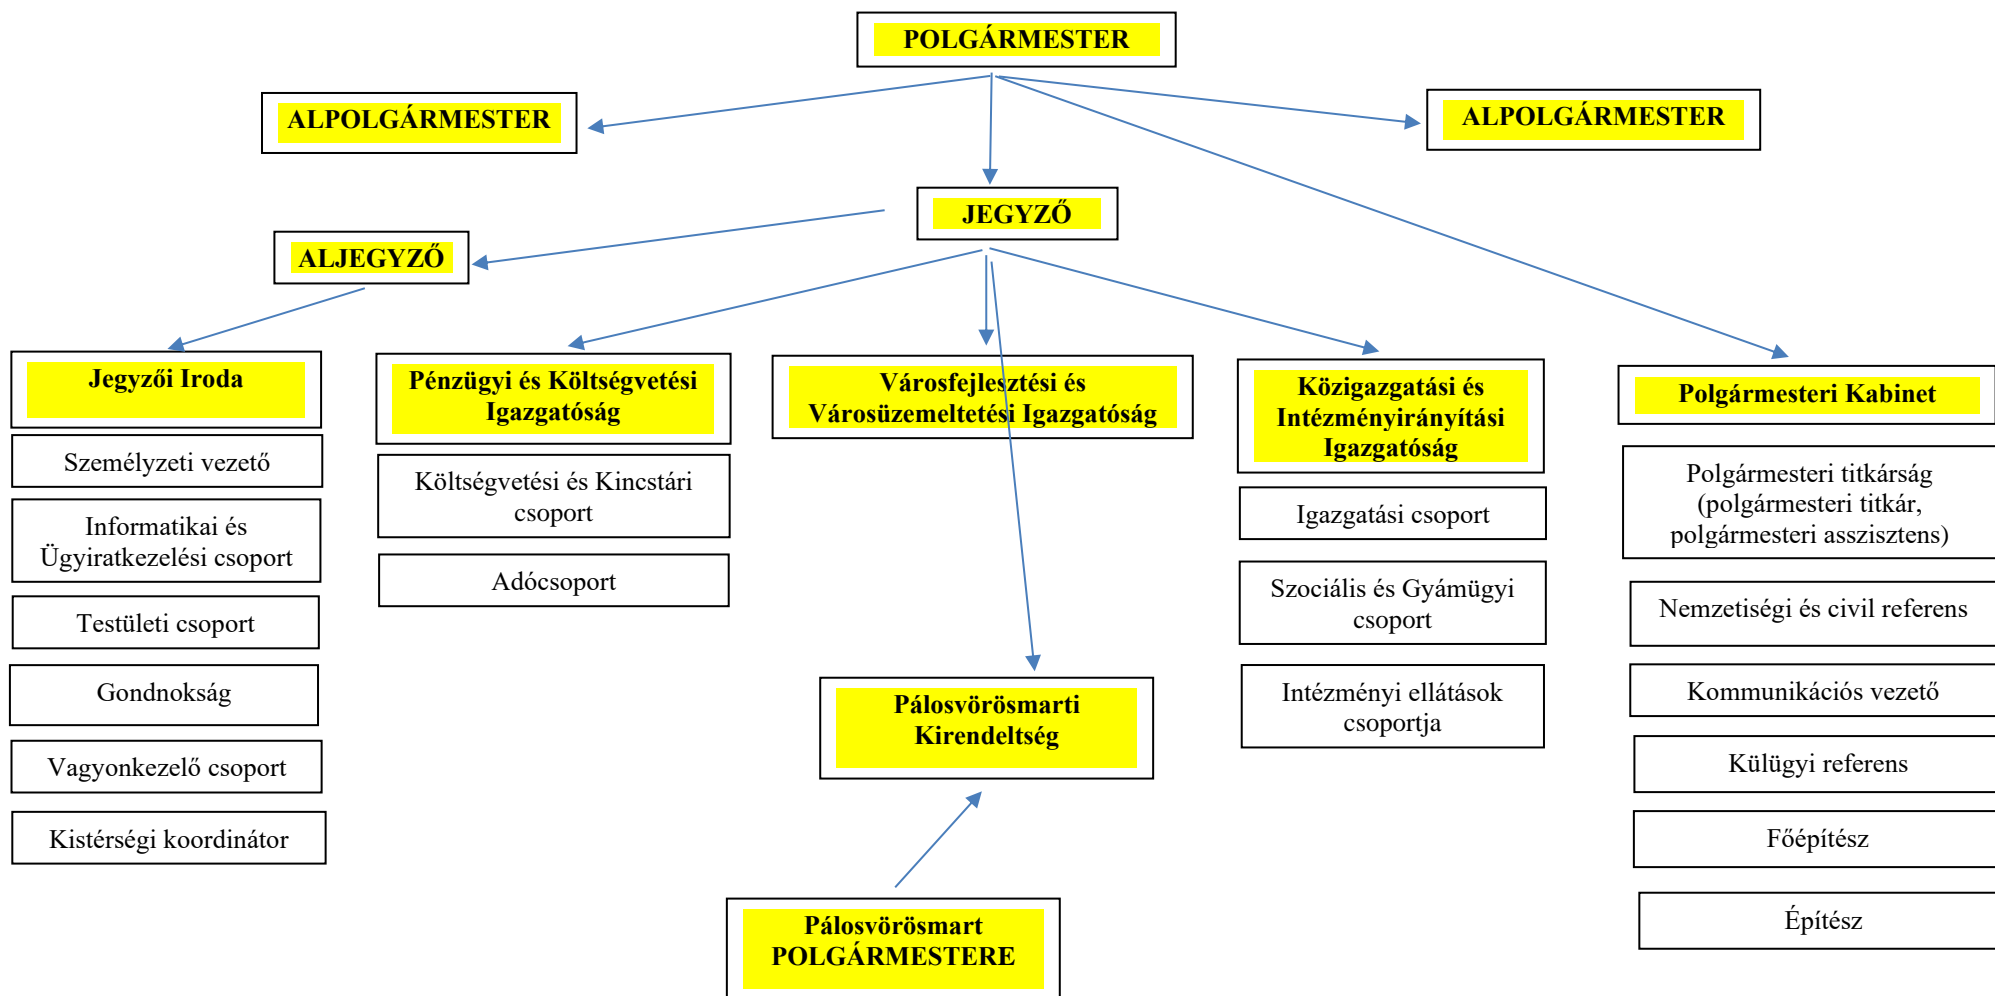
POLGÁRMESTER

ALPOLGÁRMESTER

ALPOLGÁRMESTER

JEGYZŐ

ALJEGYZŐ

Jegyzői Iroda

Személyzeti vezető

Informatikai és Ügyiratkezelési csoport

Testületi csoport

Gondnokság

Vagyonkezelő csoport

Kistérségi koordinátor

Pénzügyi és Költségvetési Igazgatóság

Költségvetési és Kincstári csoport

Adócsoport

Városfejlesztési és Városüzemeltetési Igazgatóság

Pálosvörösmarti Kirendeltség

Pálosvörösmart POLGÁRMESTERE

Közigazgatási és Intézményirányítási Igazgatóság

Igazgatási csoport

Szociális és Gyámügyi csoport

Intézményi ellátások csoportja

Polgármesteri Kabinet

Polgármesteri titkárság (polgármesteri titkár, polgármesteri asszisztens)

Nemzetiségi és civil referens

Kommunikációs vezető

Külügyi referens

Főépítész

Építész